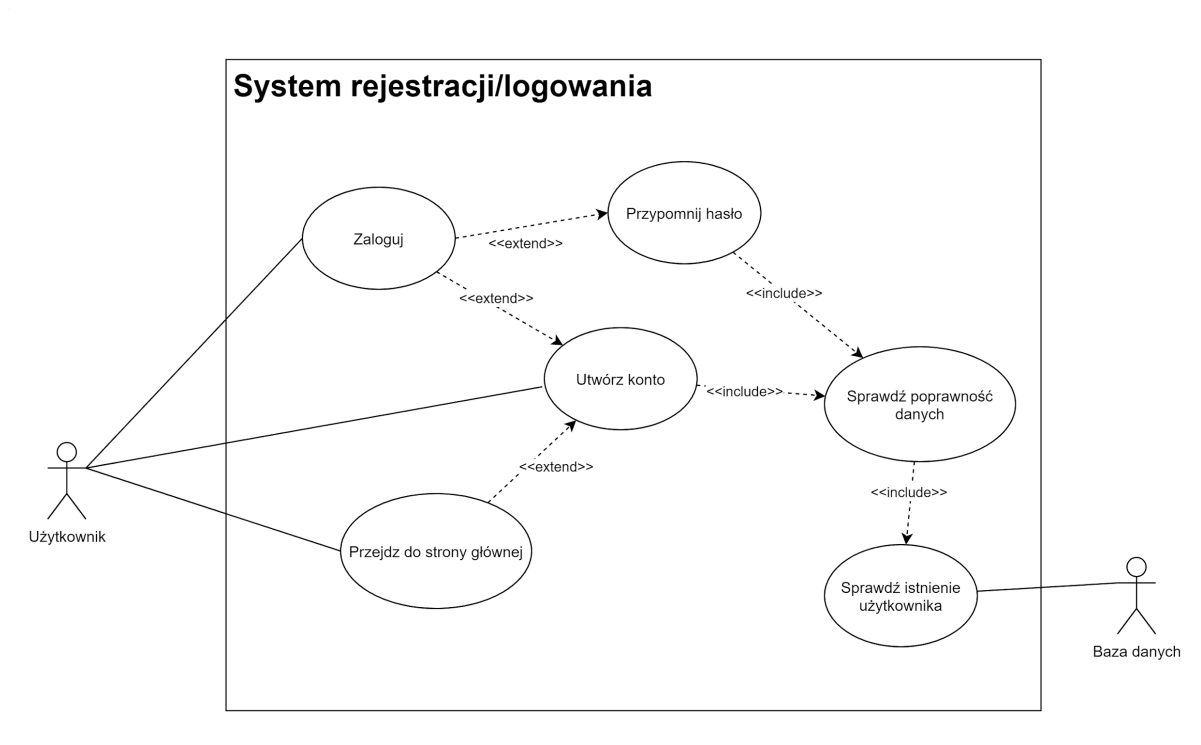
System rejestracji/logowania

Zaloguj

<<extend>>

Przypomnij hasło

<<extend>>

<<include>>

Utwórz konto

<<include>>

Sprawdź poprawność danych

<<extend>>

<<include>>

Przejdz do strony głównej

Sprawdź istnienie użytkownika

Użytkownik

Baza danych